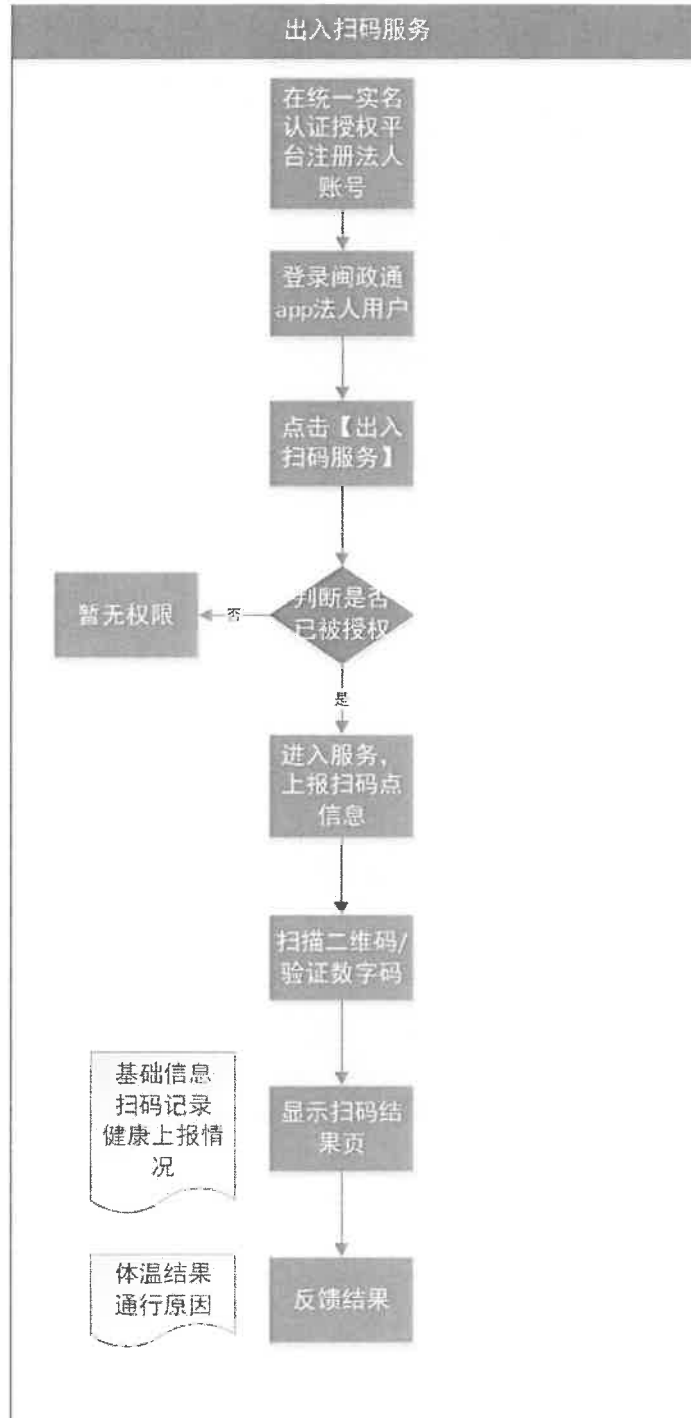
出入扫码服务

在统一实名认证授权平台注册法人账号

登录闽政通app法人用户

点击【出入扫码服务】

判断是否已被授权

否

暂无权限

是

进入服务，上报扫码点信息

扫描二维码/验证数字码

基础信息扫码记录健康上报情况

显示扫码结果页

体温结果通行原因

反馈结果